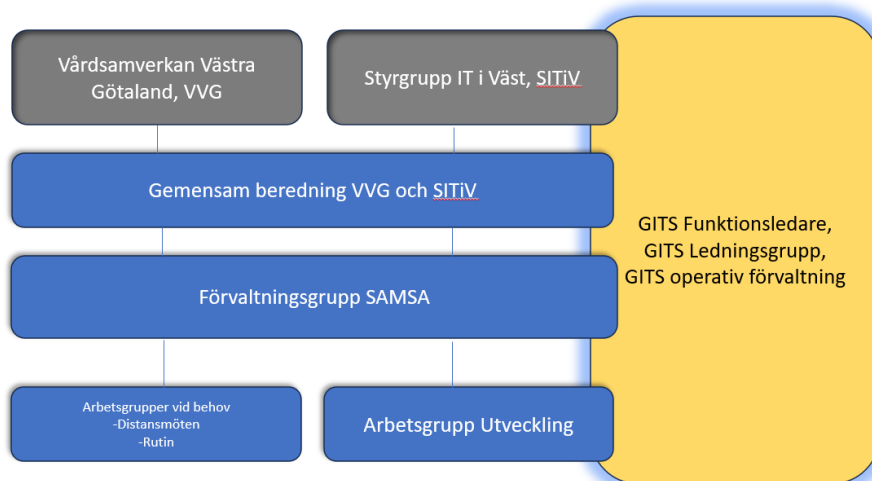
Vårdsamverkan Västra Götaland, VVG

Styrgrupp IT i Väst, SITiV

Gemensam beredning VVG och SITiV

Förvaltningsgrupp SAMSA

Arbetsgrupper vid behov
-Distansmöten
-Rutin

Arbetsgrupp Utveckling

GITS Funktionsledare,
GITS Ledningsgrupp,
GITS operativ förvaltning